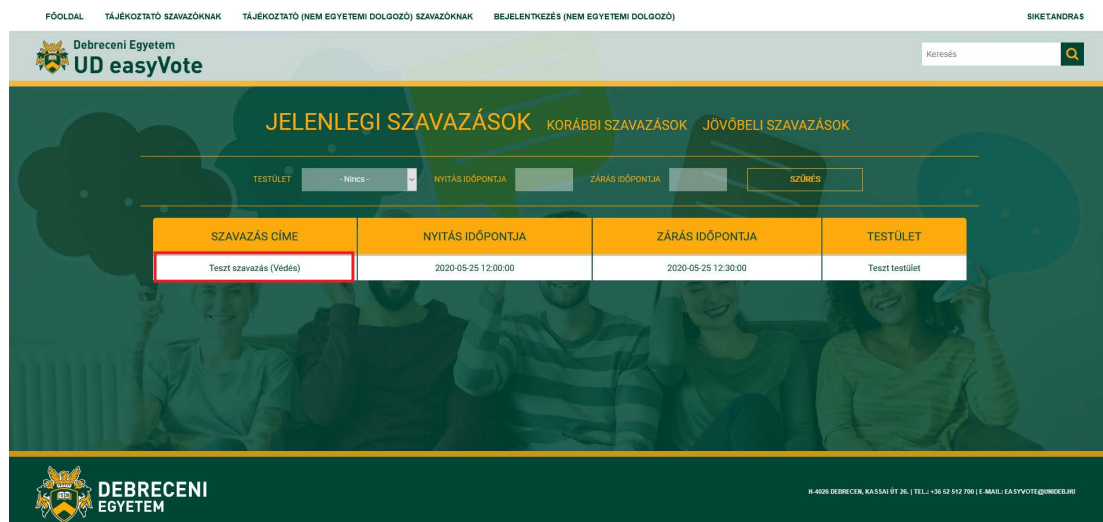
FŐOLDAL TÁJÉKOZTATÓ SZAVAZÓKNAK TÁJÉKOZTATÓ (NEM EGYETEMI DOLGOZÓ) SZAVAZÓKNAK BEJELENTKEZÉS (NEM EGYETEMI DOLGOZÓ) SIKET.ANDRAS

Debreceni Egyetem
UD easyVote

Keresés

JELENLEGI SZAVAZÁSOK KORÁBBI SZAVAZÁSOK JÖVŐBELI SZAVAZÁSOK

TESTÜLET - Nincs - NYITÁS IDŐPONTJA ZÁRÁS IDŐPONTJA SZŰRÉS

| SZAVAZÁS CÍME | NYITÁS IDŐPONTJA | ZÁRÁS IDŐPONTJA | TESTÜLET |
|---|---|---|---|
| Teszt szavazás (Védés) | 2020-05-25 12:00:00 | 2020-05-25 12:30:00 | Teszt testület |

DEBRECENI EGYETEM

H-4026 DEBRECEN, KASSAI ÚT 26. | TEL.: +36 52 512 700 | E-MAIL: EASYVOTE@UNIDEB.HU